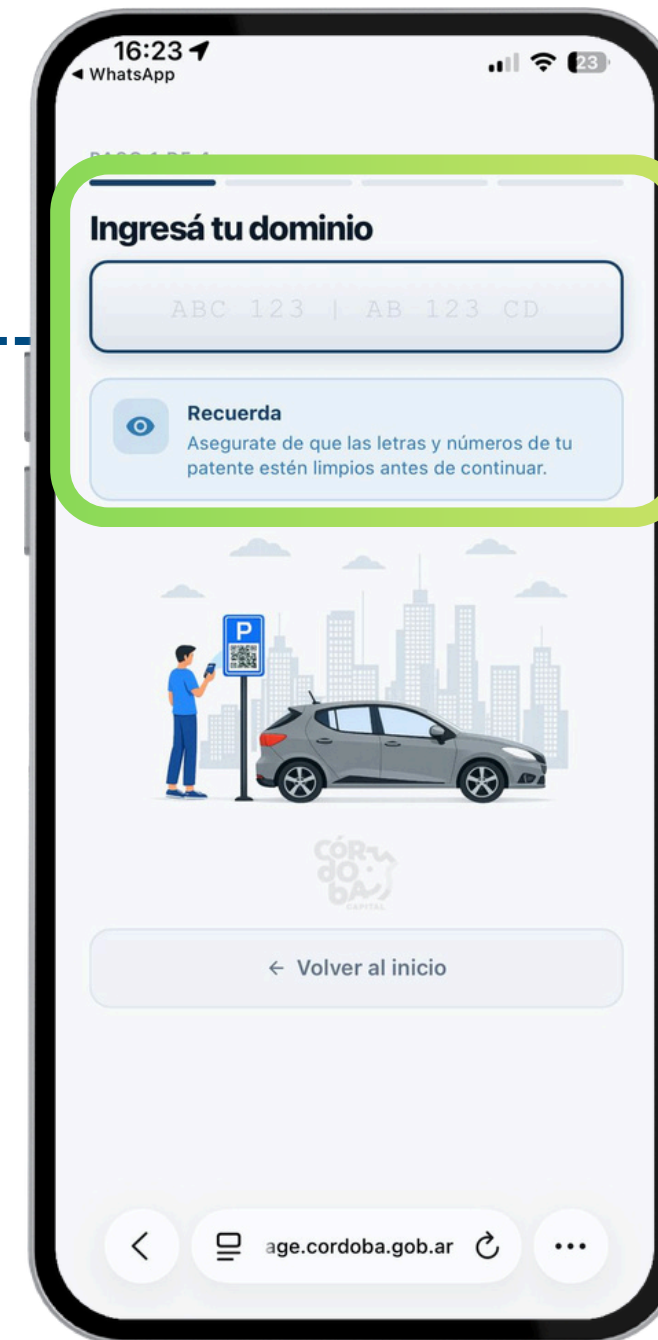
16:23
◀ WhatsApp
23

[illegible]

Ingresá tu dominio

ABC 123 | AB 123 CD

Recuerda
Asegurate de que las letras y números de tu patente estén limpios antes de continuar.

P

CÓR DO BA CAPITAL

← Volver al inicio

age.cordoba.gob.ar